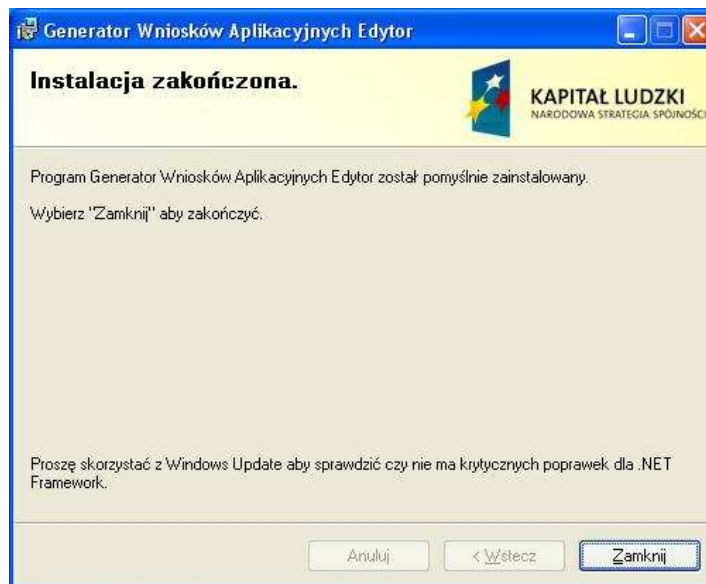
Generator Wniosków Aplikacyjnych Edytor

Instalacja zakończona.

KAPITAŁ LUDZKI
NARODOWA STRATEGIA SPÓJNOŚCI

Program Generator Wniosków Aplikacyjnych Edytor został pomyślnie zainstalowany.

Wybierz "Zamknij" aby zakończyć.

Proszę skorzystać z Windows Update aby sprawdzić czy nie ma krytycznych poprawek dla .NET Framework.

Anuluj
< Wstecz
Zamknij